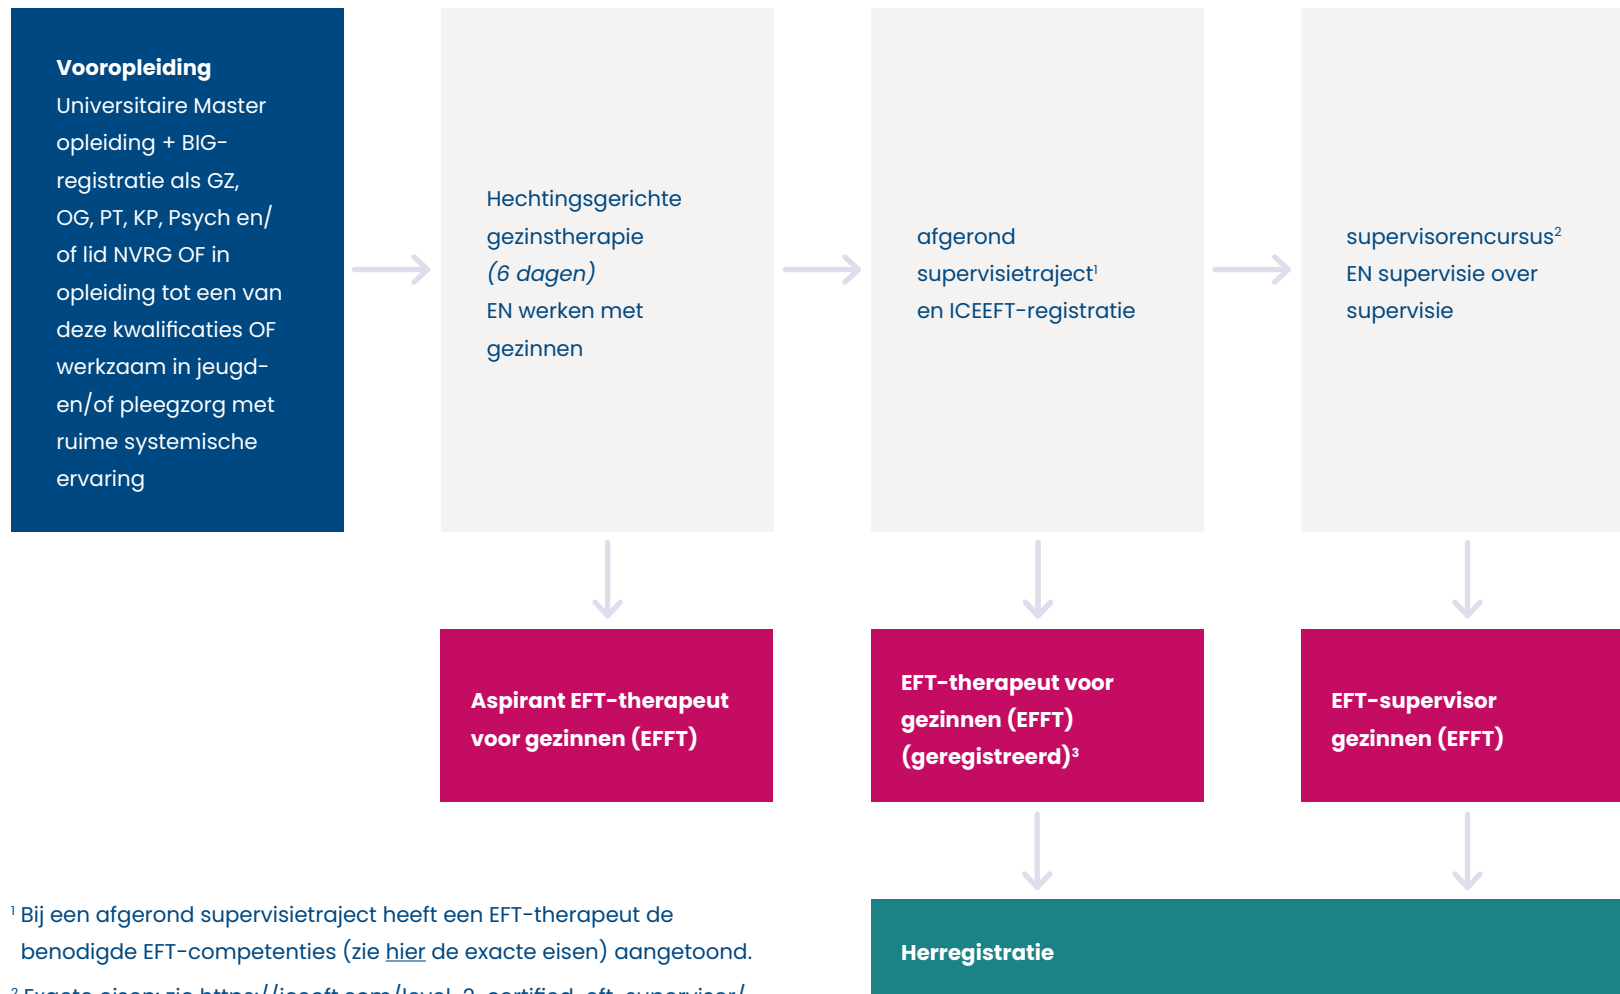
**Vooropleiding**
Universitaire Master opleiding + BIG-registratie als GZ, OG, PT, KP, Psych en/of lid NVRG OF in opleiding tot een van deze kwalificaties OF werkzaam in jeugd- en/of pleegzorg met ruime systemische ervaring

Hechtingsgerichte gezinstherapie *(6 dagen)* EN werken met gezinnen

afgerond supervisietraject$^1$ en ICEEFT-registratie

supervisorencursus$^2$ EN supervisie over supervisie

**Aspirant EFT-therapeut voor gezinnen (EFFT)**

**EFT-therapeut voor gezinnen (EFFT) (geregistreerd)$^3$**

**EFT-supervisor gezinnen (EFFT)**

**Herregistratie**

$^1$ Bij een afgerond supervisietraject heeft een EFT-therapeut de benodigde EFT-competenties (zie hier de exacte eisen) aangetoond.

$^2$ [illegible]